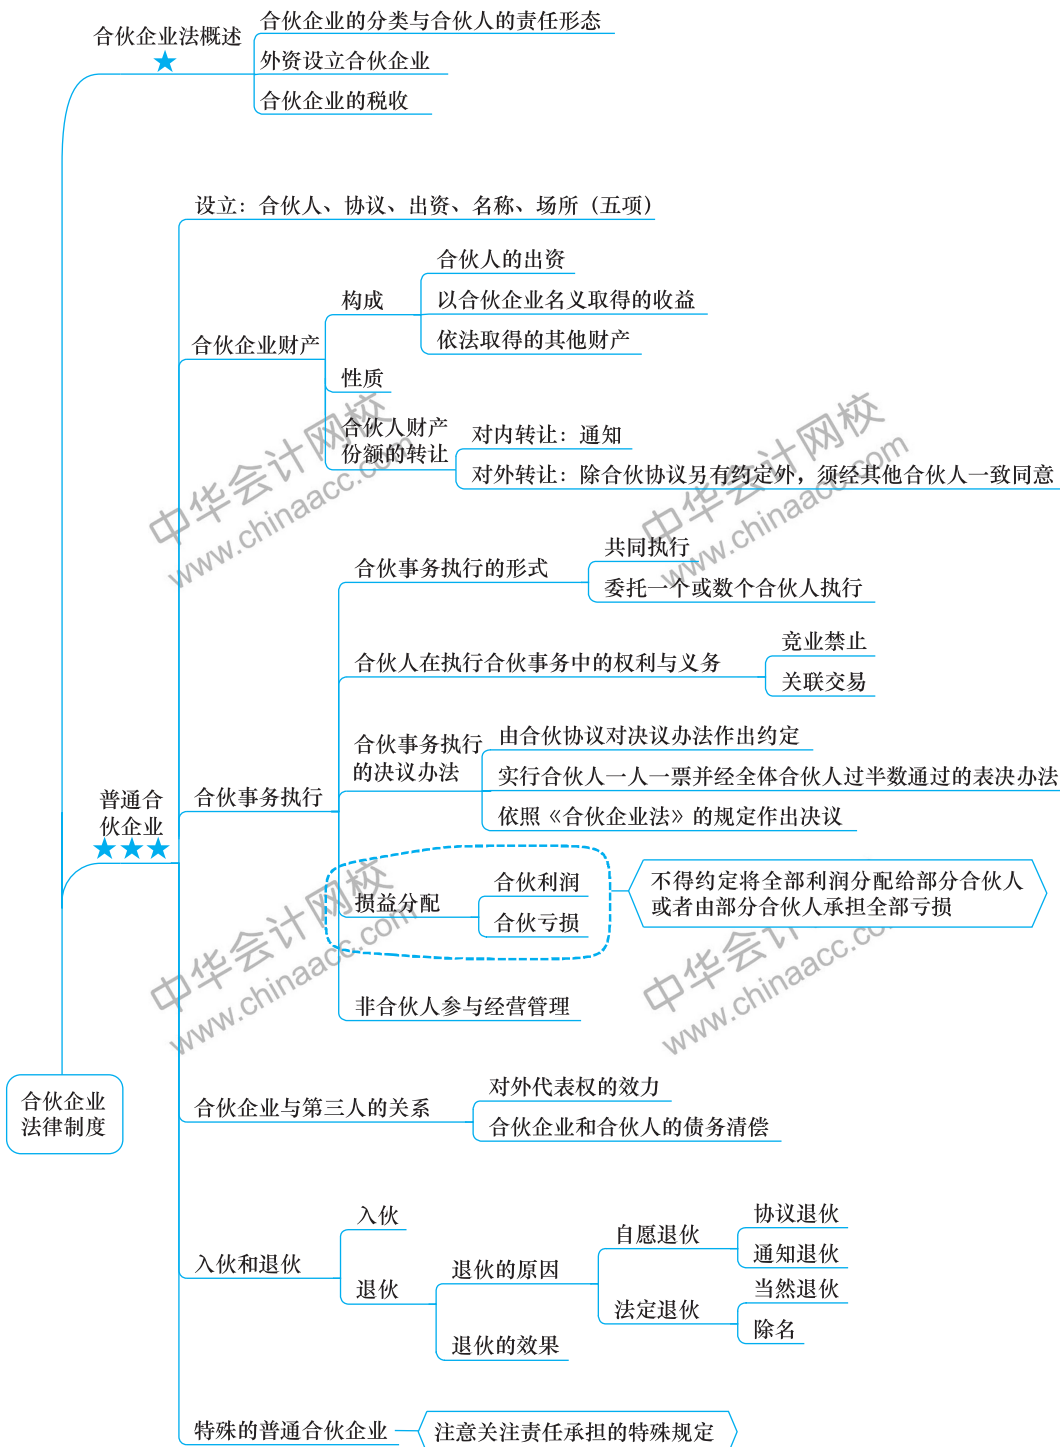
合伙企业法概述
★
合伙企业的分类与合伙人的责任形态
外资设立合伙企业
合伙企业的税收

设立：合伙人、协议、出资、名称、场所（五项）

合伙企业财产
构成
合伙人的出资
以合伙企业名义取得的收益
依法取得的其他财产
性质
合伙人财产份额的转让
对内转让：通知
对外转让：除合伙协议另有约定外，须经其他合伙人一致同意

普通合伙企业
★★★

合伙事务执行
合伙事务执行的形式
共同执行
委托一个或数个合伙人执行
合伙人在执行合伙事务中的权利与义务
竞业禁止
关联交易
合伙事务执行的决议办法
由合伙协议对决议办法作出约定
实行合伙人一人一票并经全体合伙人过半数通过的表决办法
依照《合伙企业法》的规定作出决议
损益分配
合伙利润
合伙亏损
不得约定将全部利润分配给部分合伙人或者由部分合伙人承担全部亏损
非合伙人参与经营管理

合伙企业法律制度

合伙企业与第三人的关系
对外代表权的效力
合伙企业和合伙人的债务清偿

入伙和退伙
入伙
退伙
退伙的原因
自愿退伙
协议退伙
通知退伙
法定退伙
当然退伙
除名
退伙的效果

特殊的普通合伙企业
注意关注责任承担的特殊规定

中华会计网校 www.chinaacc.com
中华会计网校 www.chinaacc.com
中华会计网校 www.chinaacc.com
中华会计网校 www.chinaacc.com